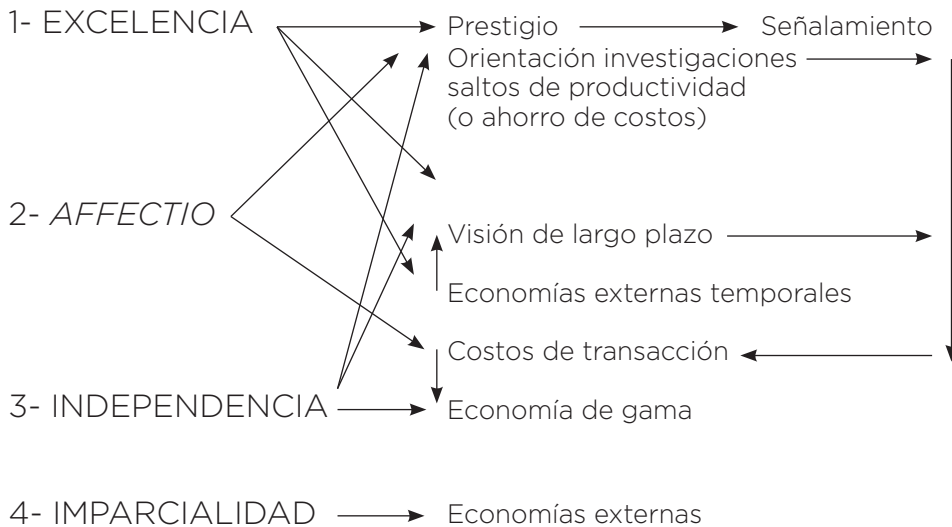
1- EXCELENCIA

2- *AFFECTIO*

3- INDEPENDENCIA

4- IMPARCIALIDAD

Prestigio → Señalamiento

Orientación investigaciones saltos de productividad (o ahorro de costos)

Visión de largo plazo

Economías externas temporales

Costos de transacción

Economía de gama

Economías externas